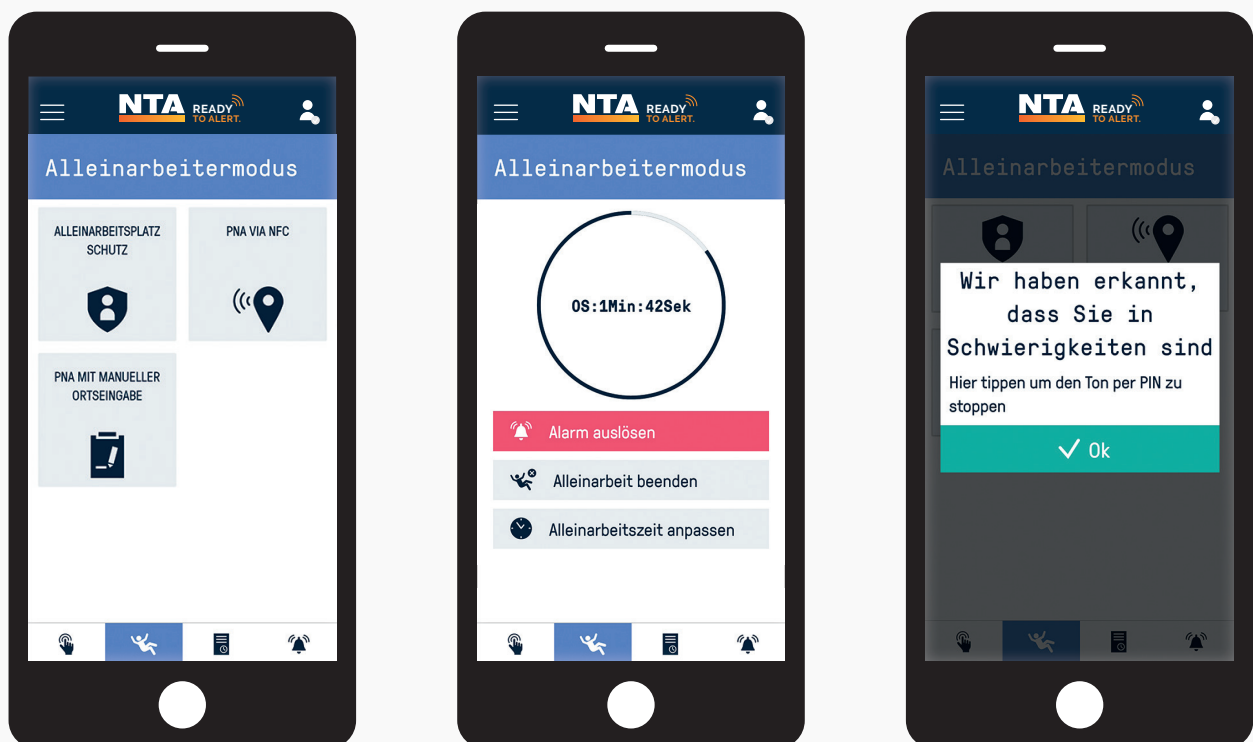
NTA READY TO ALERT.

Alleinarbeitermodus

ALLEINARBEITSPLATZ SCHUTZ

PNA VIA NFC

PNA MIT MANUELLER ORTSEINGABE

NTA READY TO ALERT.

Alleinarbeitermodus

OS:1Min:42Sek

Alarm auslösen

Alleinarbeit beenden

Alleinarbeitszeit anpassen

NTA READY TO ALERT.

Alleinarbeitermodus

Wir haben erkannt, dass Sie in Schwierigkeiten sind

Hier tippen um den Ton per PIN zu stoppen

Ok